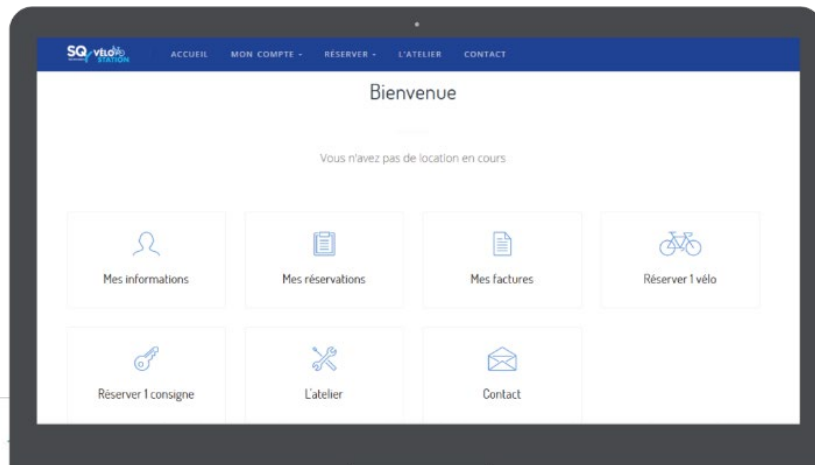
SQ VÉLO STATION

ACCUEIL MON COMPTE - RÉSERVER - L'ATELIER CONTACT

Bienvenue

Vous n'avez pas de location en cours

Mes informations

Mes réservations

Mes factures

Réserver 1 vélo

Réserver 1 consigne

L'atelier

Contact